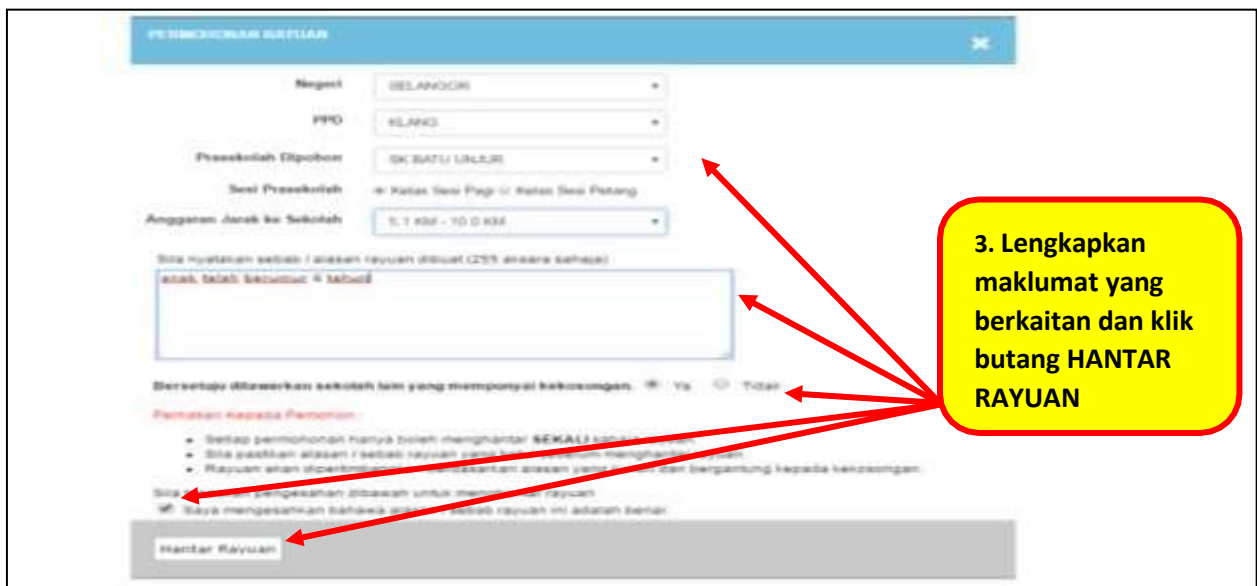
PERMOHONAN RAYUAN

Negeri SELANGOR

PPD KLANG

Prasekolah Dipohon SK BATU UNJUR

Sesi Prasekolah Kelas Sesi Pagi Kelas Sesi Petang

Anggaran Jarak ke Sekolah 5.1 KM - 10.0 KM

Sila nyatakan sebab / alasan rayuan dibuat (255 aksara sahaja)

anak telah bersekolah di tabika

Bersetuju ditawarkan sekolah lain yang mempunyai kekosongan. Ya Tidak

Perhatian Kepada Pemohon :

• Setiap permohonan hanya boleh menghantar SEKALI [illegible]
• Sila pastikan alasan / sebab rayuan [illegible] menghantar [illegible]
• Rayuan akan dipertimbangkan berdasarkan alasan yang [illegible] dan bergantung kepada kekosongan

Sila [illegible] pengesahan dibawah untuk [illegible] rayuan

Saya mengesahkan bahawa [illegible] sebab rayuan ini adalah benar

Hantar Rayuan

3. Lengkapkan maklumat yang berkaitan dan klik butang HANTAR RAYUAN